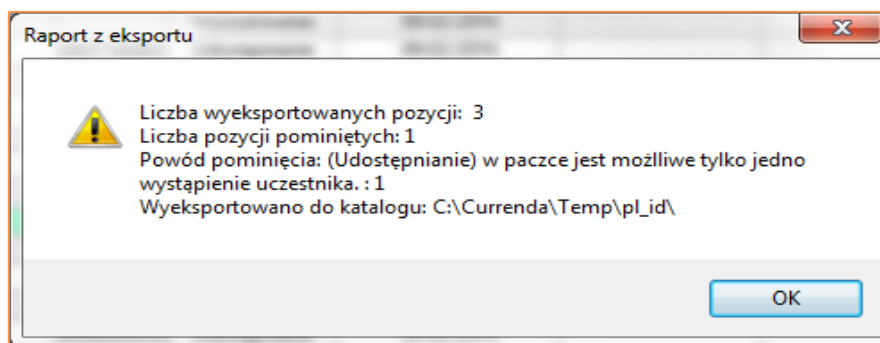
Raport z eksportu

Liczba wyeksportowanych pozycji: 3
Liczba pozycji pominiętych: 1
Powód pominięcia: (Udostępnianie) w paczce jest możliwe tylko jedno wystąpienie uczestnika. : 1
Wyeksportowano do katalogu: C:\Currenda\Temp\pl_id\

OK